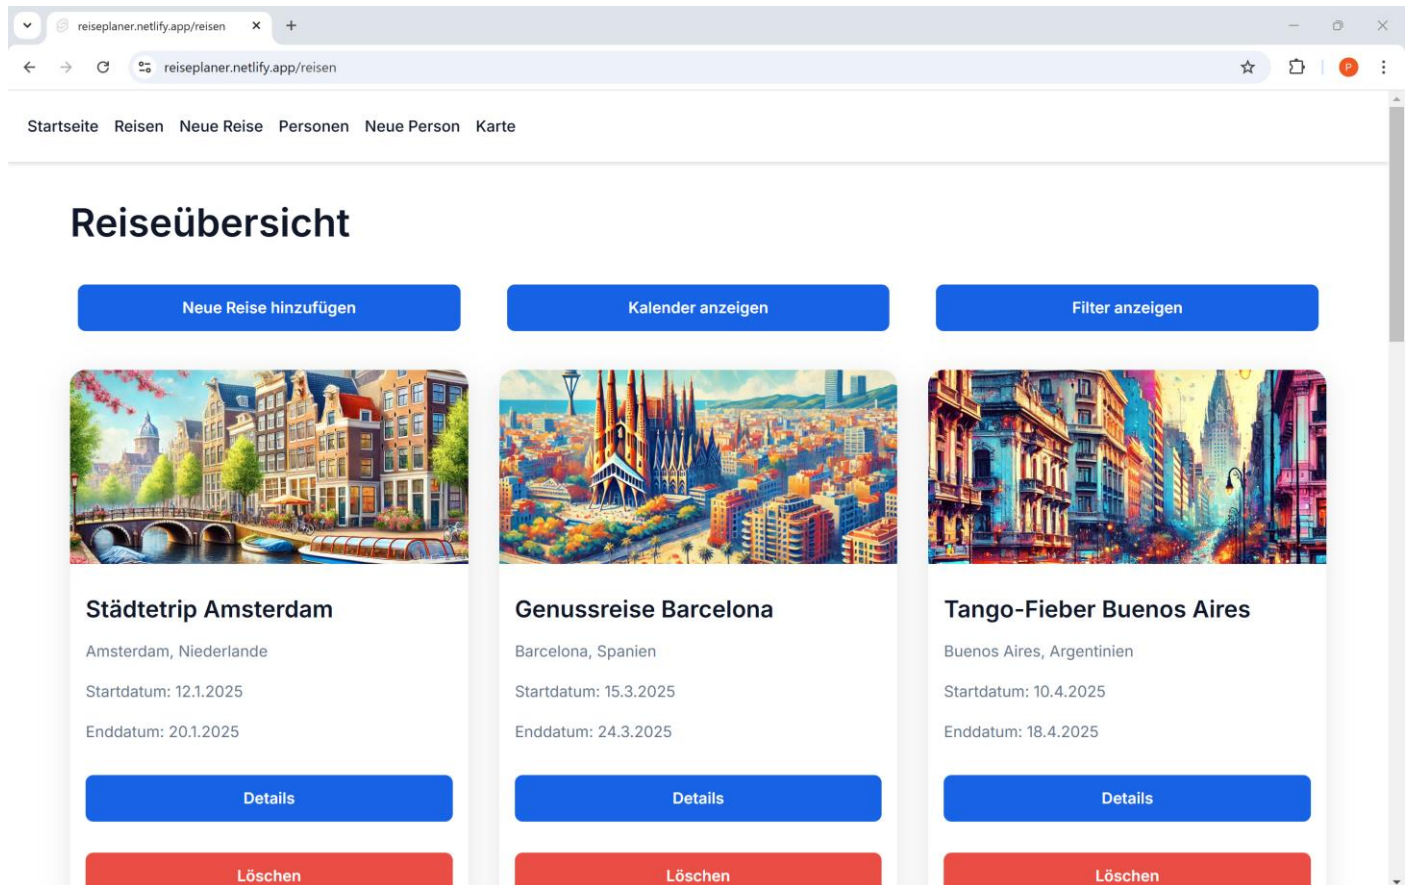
reiseplaner.netlify.app/reisen

reiseplaner.netlify.app/reisen

P

Startseite Reisen Neue Reise Personen Neue Person Karte

Reiseübersicht

Neue Reise hinzufügen

Kalender anzeigen

Filter anzeigen

Städtetrip Amsterdam

Amsterdam, Niederlande

Startdatum: 12.1.2025

Enddatum: 20.1.2025

Details

Löschen

Genussreise Barcelona

Barcelona, Spanien

Startdatum: 15.3.2025

Enddatum: 24.3.2025

Details

Löschen

Tango-Fieber Buenos Aires

Buenos Aires, Argentinien

Startdatum: 10.4.2025

Enddatum: 18.4.2025

Details

Löschen